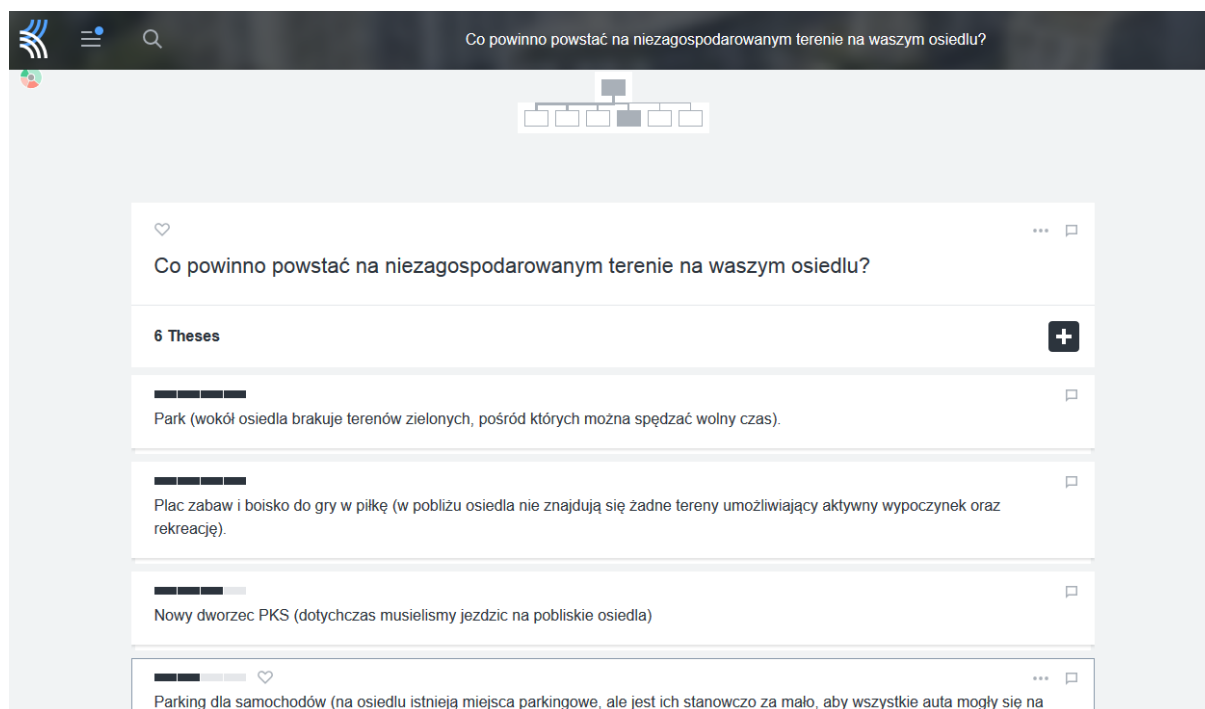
Co powinno powstać na niezagospodarowanym terenie na waszym osiedlu?

Co powinno powstać na niezagospodarowanym terenie na waszym osiedlu?

6 Theses

Park (wokół osiedla brakuje terenów zielonych, pośród których można spędzać wolny czas).

Plac zabaw i boisko do gry w piłkę (w pobliżu osiedla nie znajdują się żadne tereny umożliwiający aktywny wypoczynek oraz rekreację).

Nowy dworzec PKS (dotychczas musielismy jezdzic na pobliskie osiedla)

Parking dla samochodów (na osiedlu istnieją miejsca parkingowe, ale jest ich stanowczo za mało, aby wszystkie auta mogły się na